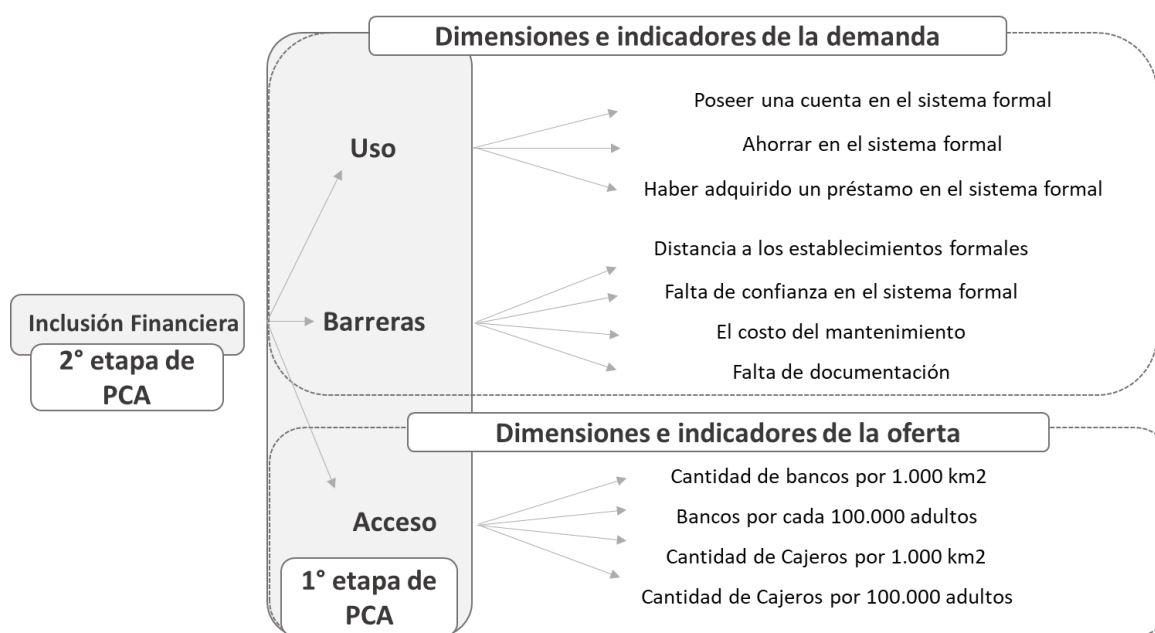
Dimensiones e indicadores de la demanda

Uso

Poseer una cuenta en el sistema formal

Ahorrar en el sistema formal

Haber adquirido un préstamo en el sistema formal

Inclusión Financiera

2° etapa de PCA

Barreras

Distancia a los establecimientos formales

Falta de confianza en el sistema formal

El costo del mantenimiento

Falta de documentación

Dimensiones e indicadores de la oferta

Acceso

1° etapa de PCA

Cantidad de bancos por 1.000 km2

Bancos por cada 100.000 adultos

Cantidad de Cajeros por 1.000 km2

Cantidad de Cajeros por 100.000 adultos